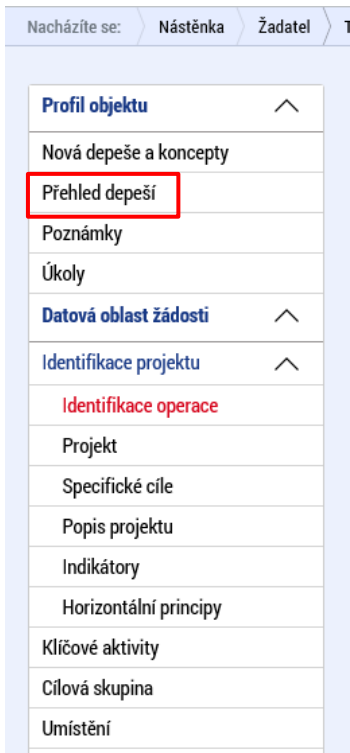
Nacházíte se: Nástěnka Žadatel T

Profil objektu

Nová depeše a koncepty

Přehled depeší

Poznámky

Úkoly

Datová oblast žádosti

Identifikace projektu

Identifikace operace

Projekt

Specifické cíle

Popis projektu

Indikátory

Horizontální principy

Klíčové aktivity

Cílová skupina

Umístění